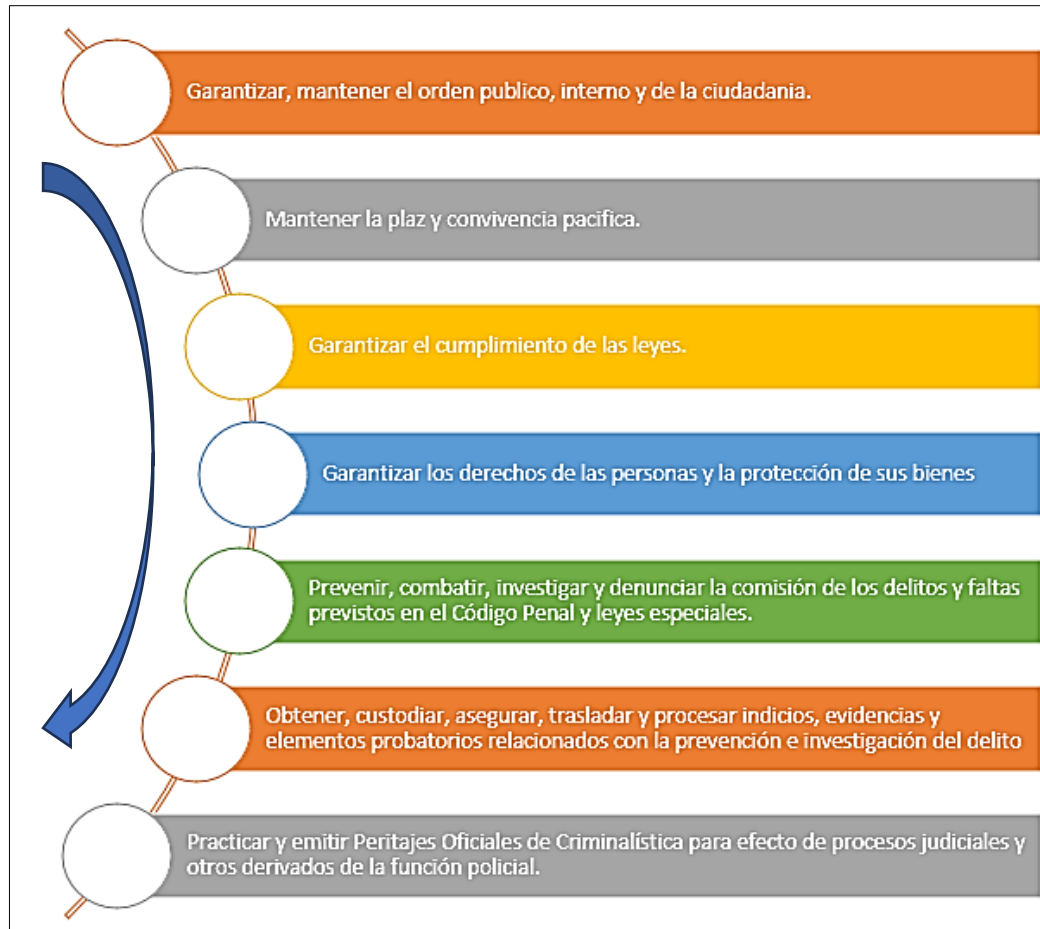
Garantizar, mantener el orden publico, interno y de la ciudadania.

Mantener la plaz y convivencia pacifica.

Garantizar el cumplimiento de las leyes.

Garantizar los derechos de las personas y la protección de sus bienes

Prevenir, combatir, investigar y denunciar la comisión de los delitos y faltas previstos en el Código Penal y leyes especiales.

Obtener, custodiar, asegurar, trasladar y procesar indicios, evidencias y elementos probatorios relacionados con la prevención e investigación del delito

Practicar y emitir Peritajes Oficiales de Criminalística para efecto de procesos judiciales y otros derivados de la función policial.